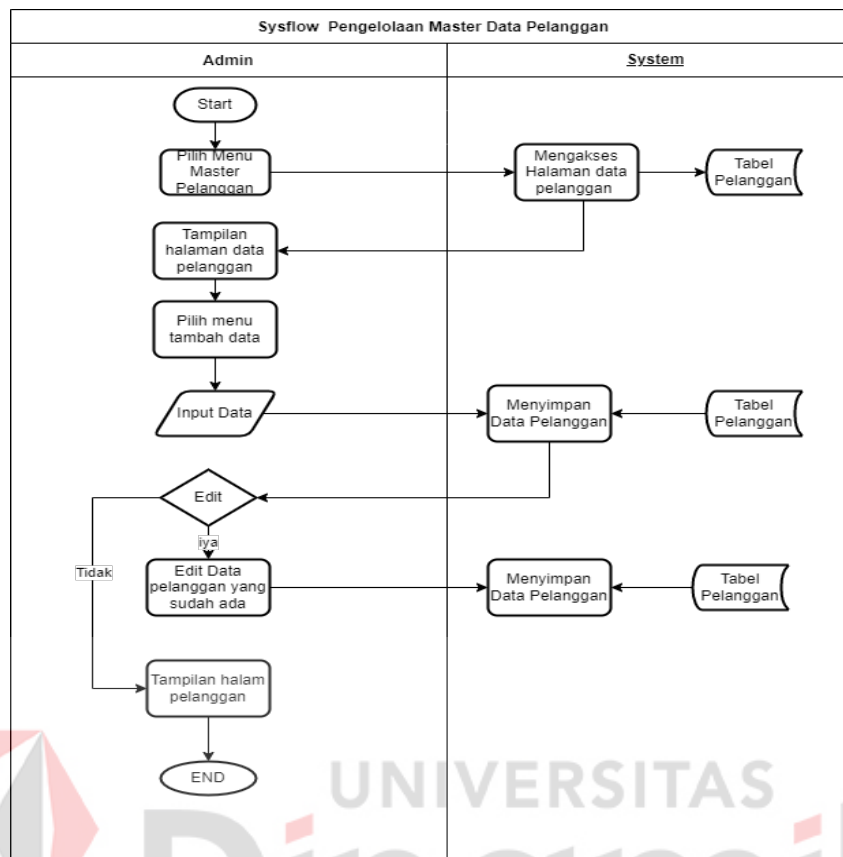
Sysflow Pengelolaan Master Data Pelanggan

Admin

System

Start

Pilih Menu Master Pelanggan

Mengakses Halaman data pelanggan

Tabel Pelanggan

Tampilan halaman data pelanggan

Pilih menu tambah data

Input Data

Menyimpan Data Pelanggan

Tabel Pelanggan

Edit

Tidak

iya

Edit Data pelanggan yang sudah ada

Menyimpan Data Pelanggan

Tabel Pelanggan

Tampilan halam pelanggan

END

UNIVERSITAS